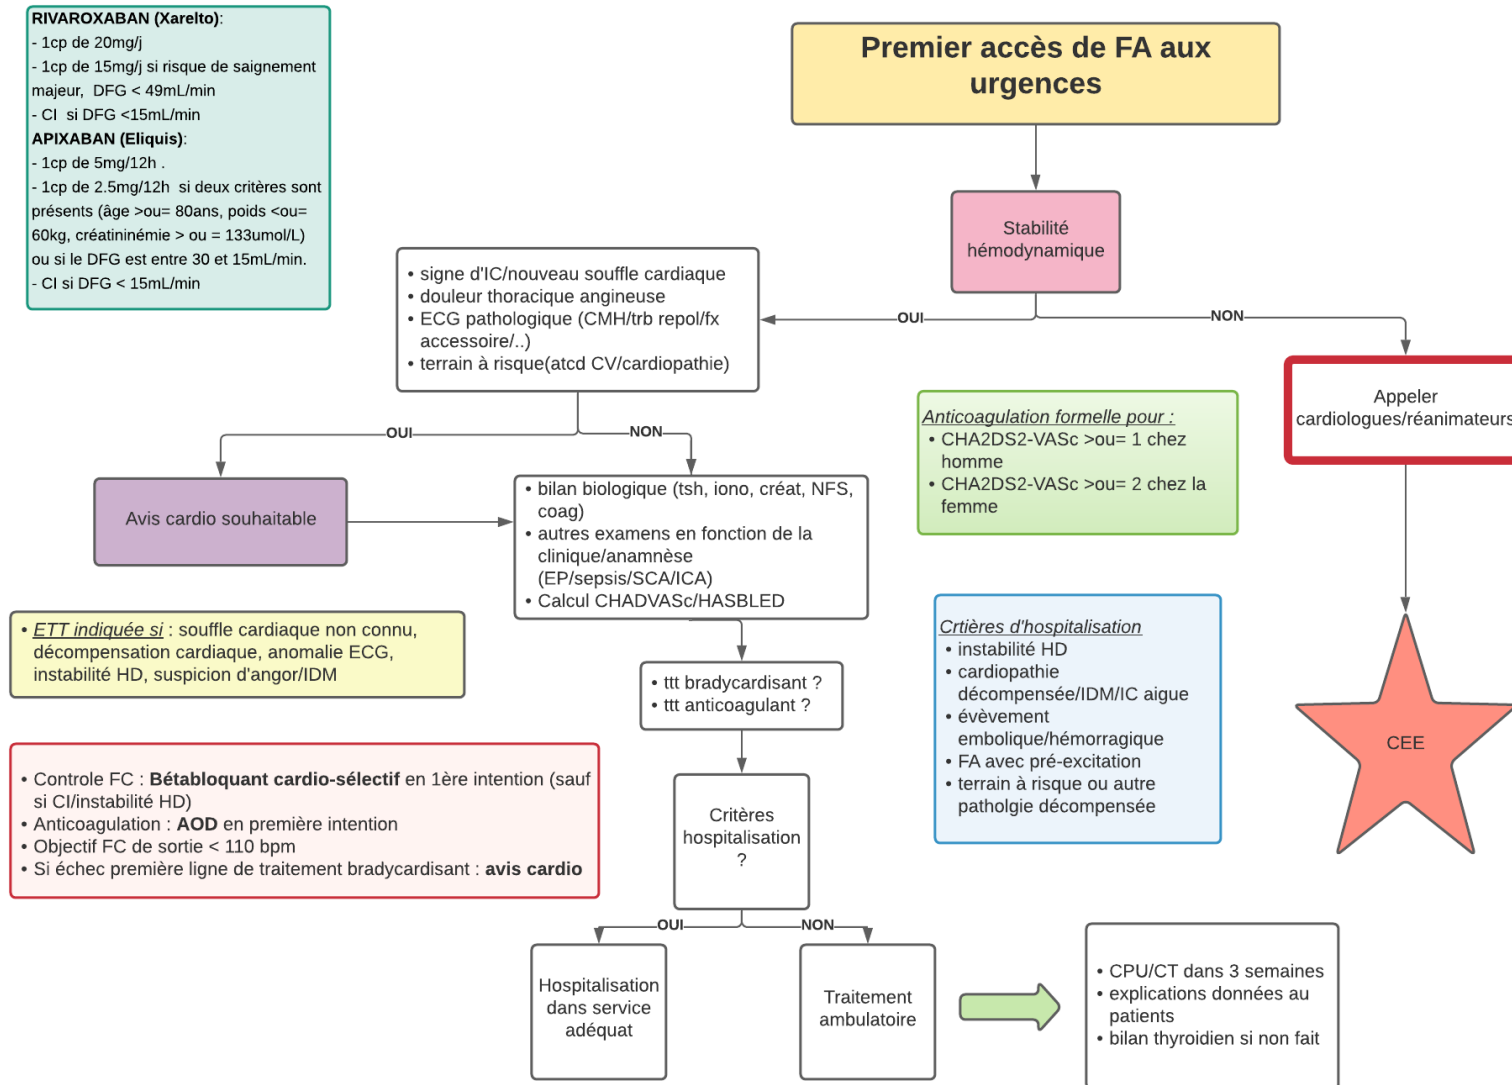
**RIVAROXABAN (Xarelto)**:
- 1cp de 20mg/j
- 1cp de 15mg/j si risque de saignement majeur, DFG < 49mL/min
- CI si DFG <15mL/min
**APIXABAN (Eliquis)**:
- 1cp de 5mg/12h .
- 1cp de 2.5mg/12h si deux critères sont présents (âge >ou= 80ans, poids <ou= 60kg, créatininémie > ou = 133umol/L) ou si le DFG est entre 30 et 15mL/min.
- CI si DFG < 15mL/min

Premier accès de FA aux urgences

Stabilité hémodynamique

OUI

NON

• signe d'IC/nouveau souffle cardiaque
• douleur thoracique angineuse
• ECG pathologique (CMH/trb repol/fx accessoire/..)
• terrain à risque(atcd CV/cardiopathie)

Appeler cardiologues/réanimateurs

Anticoagulation formelle pour :
• CHA2DS2-VASc >ou= 1 chez homme
• CHA2DS2-VASc >ou= 2 chez la femme

OUI

NON

Avis cardio souhaitable

• bilan biologique (tsh, iono, créat, NFS, coag)
• autres examens en fonction de la clinique/anamnèse (EP/sepsis/SCA/ICA)
• Calcul CHADVASc/HASBLED

• ETT indiquée si : souffle cardiaque non connu, décompensation cardiaque, anomalie ECG, instabilité HD, suspicion d'angor/IDM

Crtières d'hospitalisation
• instabilité HD
• cardiopathie décompensée/IDM/IC aigue
• évèvement embolique/hémorragique
• FA avec pré-excitation
• terrain à risque ou autre patholgie décompensée

CEE

• ttt bradycardisant ?
• ttt anticoagulant ?

• Controle FC : **Bétabloquant cardio-sélectif** en 1ère intention (sauf si CI/instabilité HD)
• Anticoagulation : **AOD** en première intention
• Objectif FC de sortie < 110 bpm
• Si échec première ligne de traitement bradycardisant : **avis cardio**

Critères hospitalisation ?

OUI

NON

Hospitalisation dans service adéquat

Traitement ambulatoire

• CPU/CT dans 3 semaines
• explications données au patients
• bilan thyroidien si non fait